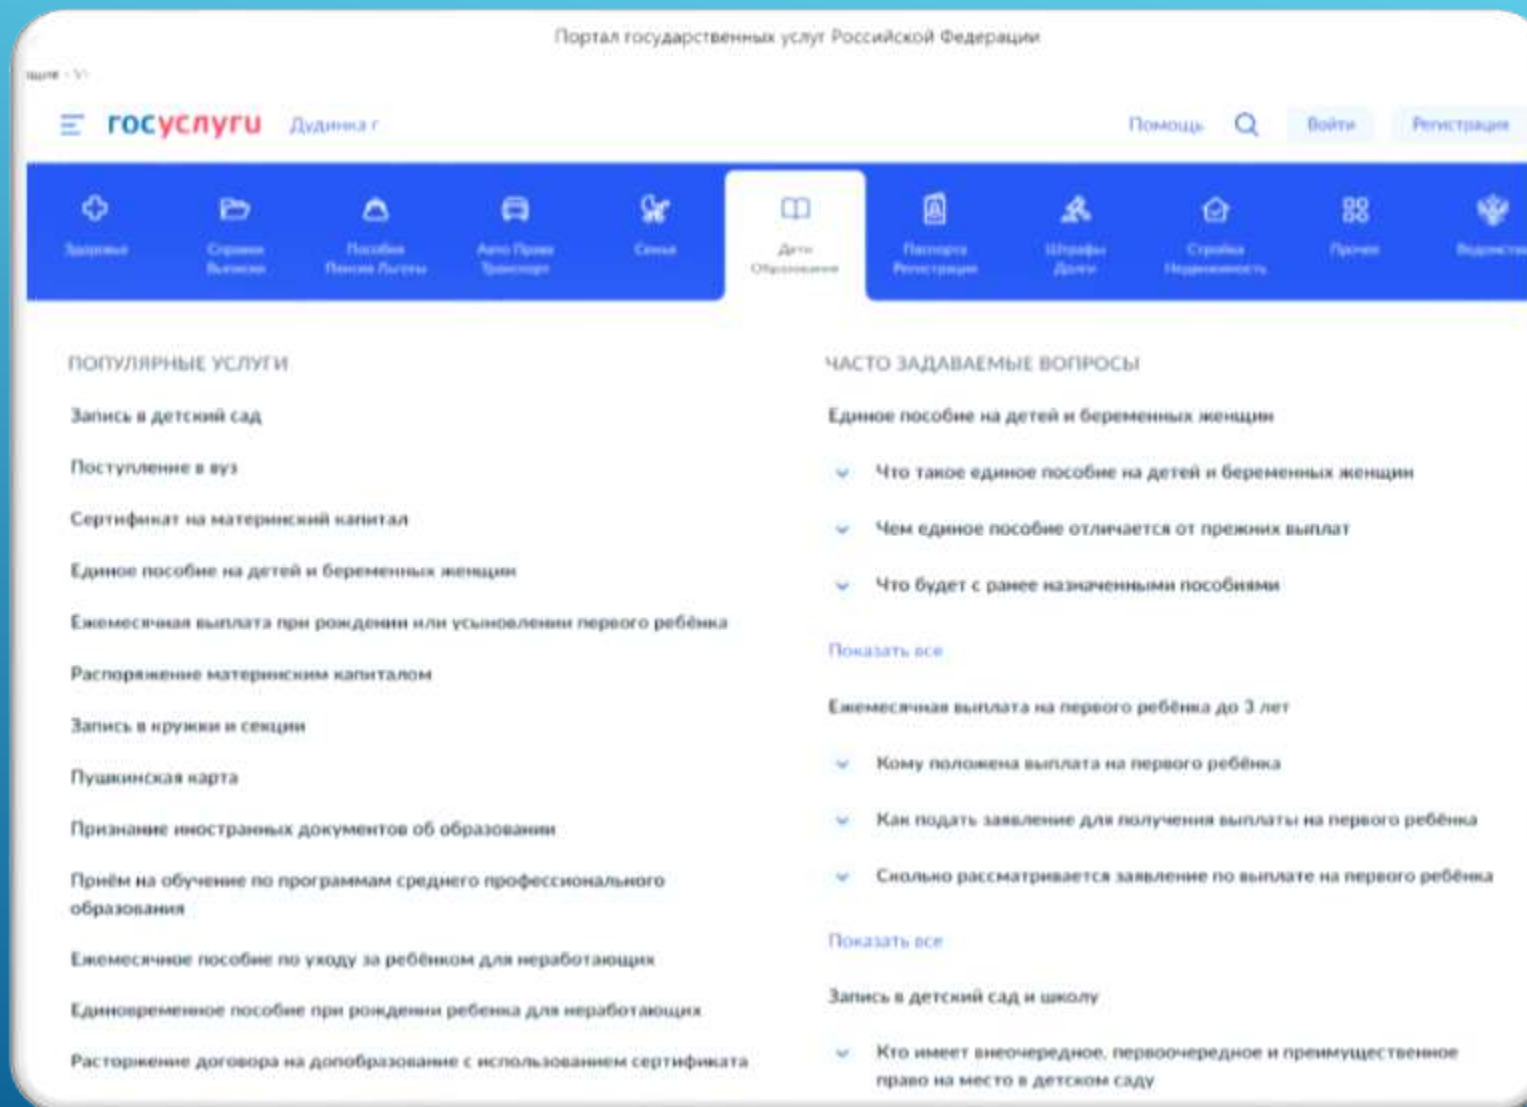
Портал государственных услуг Российской Федерации

госуслуги Дудинка г

Помощь Войти Регистрация

Здоровье
Справки Выписки
Пособия Пенсии Льготы
Авто Права Транспорт
Семья
Дети Образование
Паспорта Регистрация
Штрафы Долги
Стройка Недвижимость
Прочее
Ведомства

ПОПУЛЯРНЫЕ УСЛУГИ

Запись в детский сад

Поступление в вуз

Сертификат на материнский капитал

Единое пособие на детей и беременных женщин

Ежемесячная выплата при рождении или усыновлении первого ребёнка

Распоряжение материнским капиталом

Запись в кружки и секции

Пушкинская карта

Признание иностранных документов об образовании

Приём на обучение по программам среднего профессионального образования

Ежемесячное пособие по уходу за ребёнком для неработающих

Единовременное пособие при рождении ребенка для неработающих

Расторжение договора на допобразование с использованием сертификата

ЧАСТО ЗАДАВАЕМЫЕ ВОПРОСЫ

Единое пособие на детей и беременных женщин

Что такое единое пособие на детей и беременных женщин

Чем единое пособие отличается от прежних выплат

Что будет с ранее назначенными пособиями

Показать все

Ежемесячная выплата на первого ребёнка до 3 лет

Кому положена выплата на первого ребёнка

Как подать заявление для получения выплаты на первого ребёнка

Сколько рассматривается заявление по выплате на первого ребёнка

Показать все

Запись в детский сад и школу

Кто имеет внеочередное, первоочередное и преимущественное право на место в детском саду